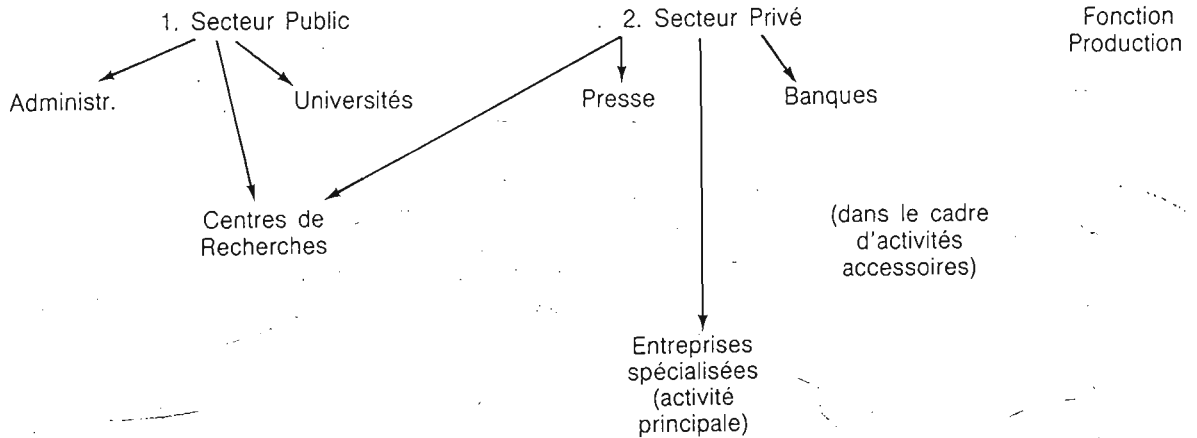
1. Secteur Public

2. Secteur Privé

Fonction Production

Administr.

Universités

Presse

Banques

Centres de Recherches

(dans le cadre d'activités accessoires)

Entreprises spécialisées (activité principale)